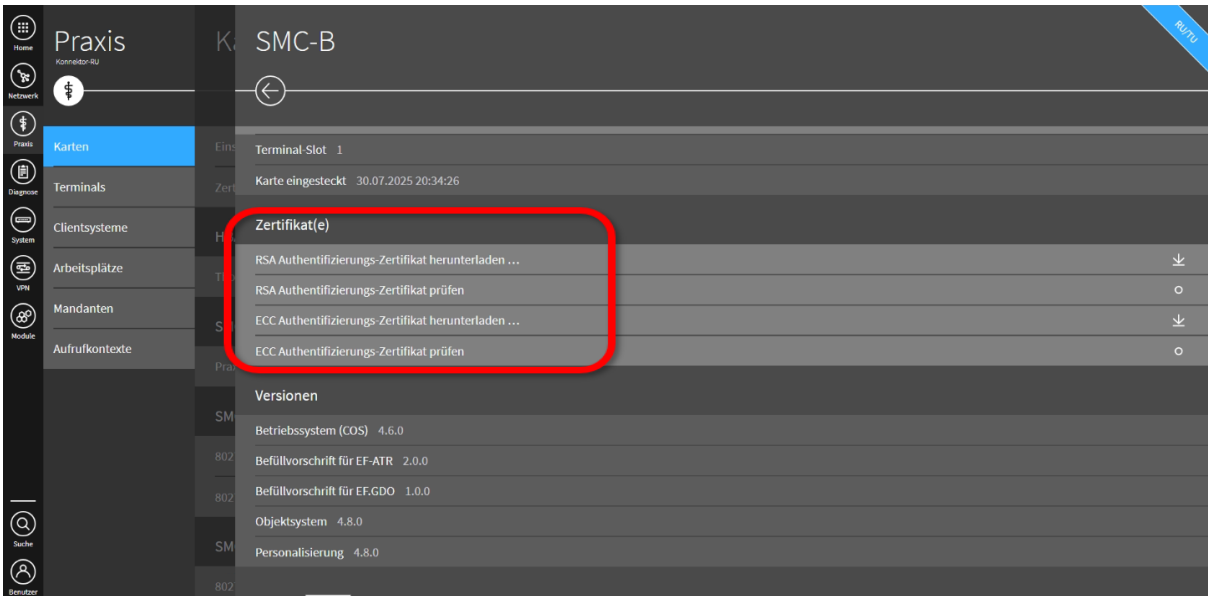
Home
Netzwerk
Praxis
Diagnose
System
VPN
Module
Suche
Benutzer

Praxis
Konnektor-RU

Karten
Terminals
Clientsysteme
Arbeitsplätze
Mandanten
Aufrufkontexte

Ka
Eins
Zert
H
Th
S
Pra
SM
802
802
SM
802

SMC-B

RU/TU

Terminal-Slot 1
Karte eingesteckt 30.07.2025 20:34:26

Zertifikat(e)
RSA Authentifizierungs-Zertifikat herunterladen ...
RSA Authentifizierungs-Zertifikat prüfen
ECC Authentifizierungs-Zertifikat herunterladen ...
ECC Authentifizierungs-Zertifikat prüfen

Versionen
Betriebssystem (COS) 4.6.0
Befüllvorschrift für EF-ATR 2.0.0
Befüllvorschrift für EF.GDO 1.0.0
Objektsystem 4.8.0
Personalisierung 4.8.0